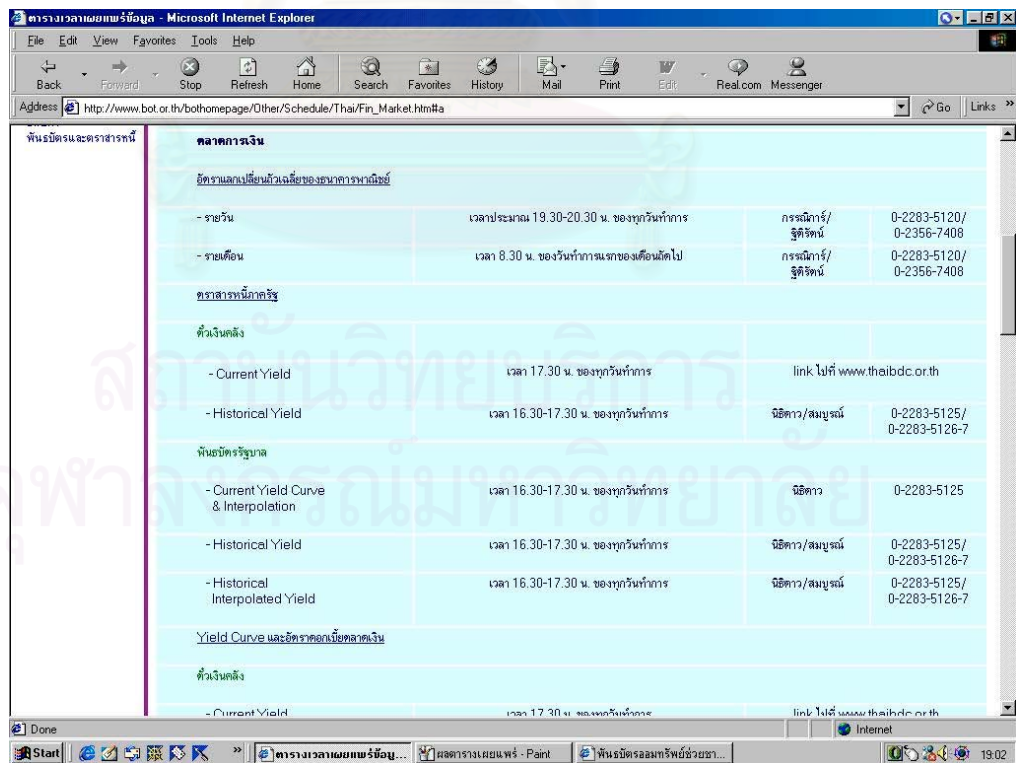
ตารางเวลาเผยแพร่ข้อมูล - Microsoft Internet Explorer

File Edit View Favorites Tools Help

Back Forward Stop Refresh Home Search Favorites History Mail Print Edit Real.com Messenger

Address http://www.bot.or.th/bothomepage/Other/Schedule/Thai/Fin_Market.htm#a Go Links

พันธบัตรและตราสารหนี้

ตลาดการเงิน

อัตราแลกเปลี่ยนถัวเฉลี่ยของธนาคารพาณิชย์

| | | | |
|---|---|---|---|
| - รายวัน | เวลาประมาณ 19.30-20.30 น. ของทุกวันทำการ | กรรณิการ์/ ฐิติรัตน์ | 0-2283-5120/ 0-2356-7408 |
| - รายเดือน | เวลา 8.30 น. ของวันทำการแรกของเดือนถัดไป | กรรณิการ์/ ฐิติรัตน์ | 0-2283-5120/ 0-2356-7408 |

ตราสารหนี้ภาครัฐ

ตั๋วเงินคลัง

| | | | |
|---|---|---|---|
| - Current Yield | เวลา 17.30 น. ของทุกวันทำการ | link ไปที่ www.thaibdc.or.th | |
| - Historical Yield | เวลา 16.30-17.30 น. ของทุกวันทำการ | นิธิดาว/สมบูรณ์ | 0-2283-5125/ 0-2283-5126-7 |

พันธบัตรรัฐบาล

| | | | |
|---|---|---|---|
| - Current Yield Curve & Interpolation | เวลา 16.30-17.30 น. ของทุกวันทำการ | นิธิดาว | 0-2283-5125 |
| - Historical Yield | เวลา 16.30-17.30 น. ของทุกวันทำการ | นิธิดาว/สมบูรณ์ | 0-2283-5125/ 0-2283-5126-7 |
| - Historical Interpolated Yield | เวลา 16.30-17.30 น. ของทุกวันทำการ | นิธิดาว/สมบูรณ์ | 0-2283-5125/ 0-2283-5126-7 |

Yield Curve และอัตราดอกเบี้ยตลาดเงิน

ตั๋วเงินคลัง

- Current Yield เวลา 17.30 น. ของทุกวันทำการ link ไปที่ www.thaibdc.or.th

Done Internet

Start ตารางเวลาเผยแพร่ข้อมู... ผลตารางเผยแพร่ - Paint พันธบัตรออมทรัพย์ช่วยชา... 19:02